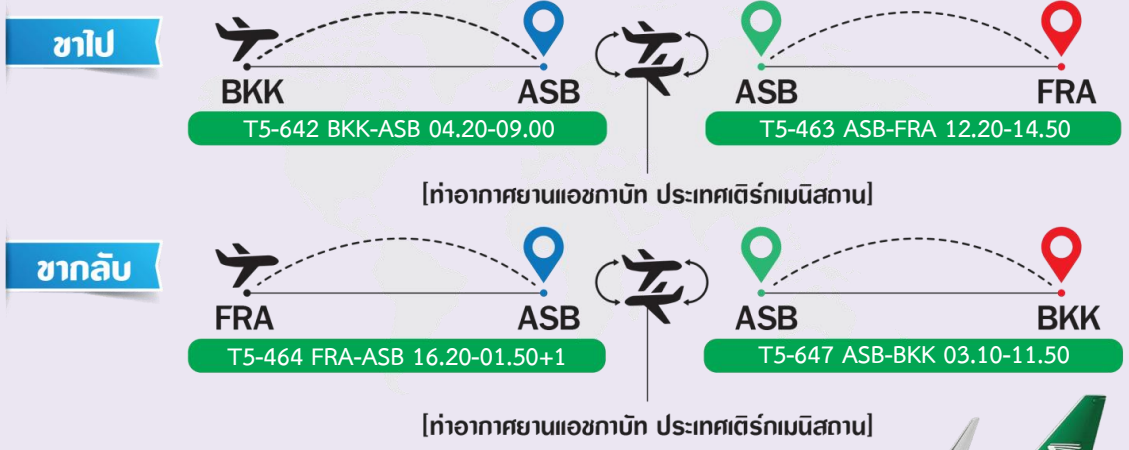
ขาไป

BKK
ASB
T5-642 BKK-ASB 04.20-09.00

ASB
FRA
T5-463 ASB-FRA 12.20-14.50

[ท่าอากาศยานแอชกาบัท ประเทศเติร์กเมนิสถาน]

ขากลับ

FRA
ASB
T5-464 FRA-ASB 16.20-01.50+1

ASB
BKK
T5-647 ASB-BKK 03.10-11.50

[ท่าอากาศยานแอชกาบัท ประเทศเติร์กเมนิสถาน]